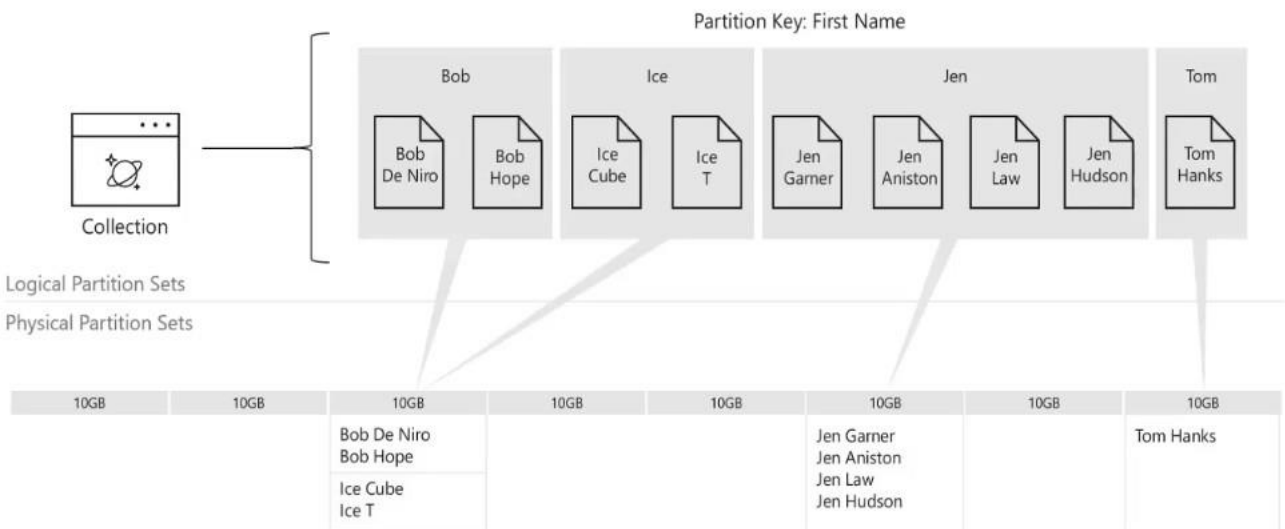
Partition Key: First Name

Bob

Bob De Niro

Bob Hope

Ice

Ice Cube

Ice T

Jen

Jen Garner

Jen Aniston

Jen Law

Jen Hudson

Tom

Tom Hanks

Collection

Logical Partition Sets

Physical Partition Sets

| 10GB | 10GB | 10GB | 10GB | 10GB | 10GB | 10GB | 10GB |
|---|---|---|---|---|---|---|---|
| | | Bob De Niro<br>Bob Hope<br>Ice Cube<br>Ice T | | | Jen Garner<br>Jen Aniston<br>Jen Law<br>Jen Hudson | | Tom Hanks |